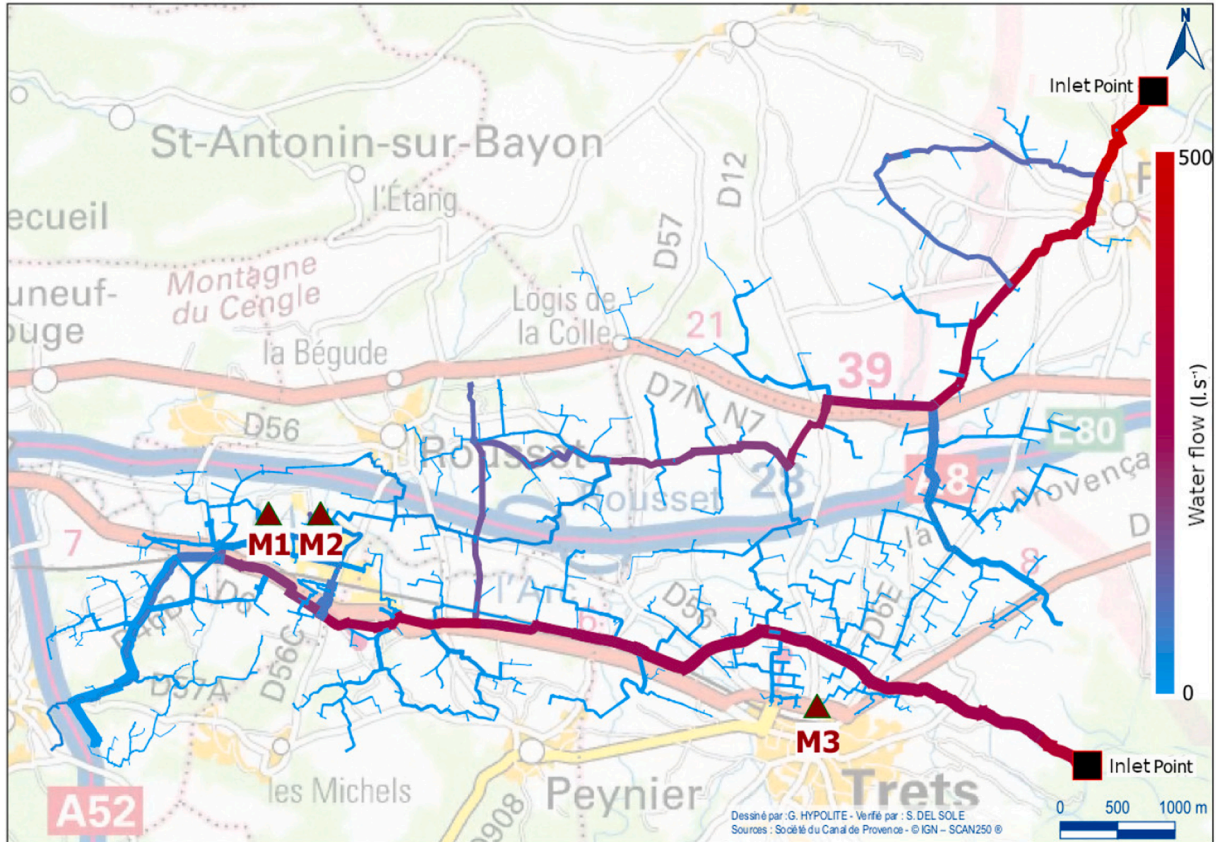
N

Inlet Point

St-Antonin-sur-Bayon

l'Étang

D12

D57

ecueil

Montagne du Cengle

uneuf-ouge

Logis de la Colle

21

la Bégude

39

D7N N7

D56

Rousset

Rousset

28

E80

A8

Provença

7

M1 M2

l'Ar

D56C

D57A

M3

D6

8

A52

les Michels

D908

Peynier

Trets

Inlet Point

500

Water flow (l.s⁻¹)

0

Dessiné par : G. HYPOLITE - Vérifié par : S. DEL SOLE
Sources : Société du Canal de Provence - © IGN – SCAN250 ®

0 500 1000 m